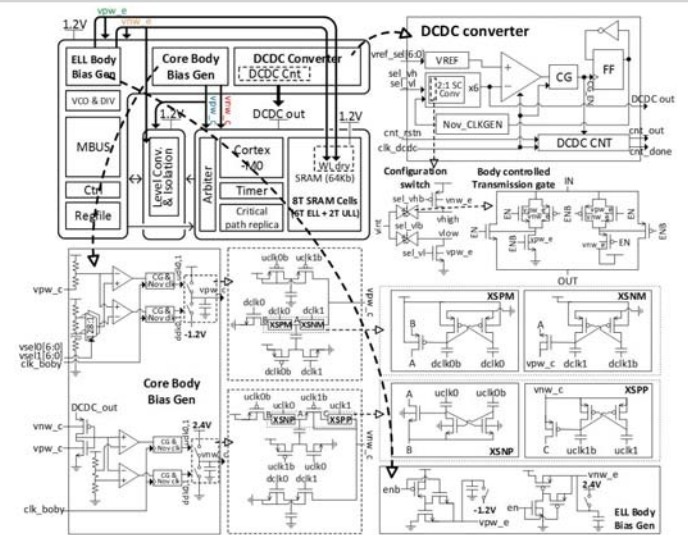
1.2V
vpw_e
vnw_e
ELL Body Bias Gen
Core Body Bias Gen
DCDC Converter
DCDC Cnt
VCO & DIV
vpw
vnw
DCDC out
MBUS
1.2V
1.2V
Level Conv. & Isolation
Arbiter
Cortex -M0
WL drv
SRAM (64Kb)
Ctrl
Timer
8T SRAM Cells (6T ELL + 2T ULL)
Regfile
Critical path replica

DCDC converter
vref_sel[6:0]
VREF
sel_vh
sel_vl
2:1 SC Conv
x6
CG
FF
DCDC out
Nov_CLKGEN
cnt_rstn
cnt_out
clk_dcdc
DCDC CNT
cnt_done

Configuration switch
Body controlled Transmission gate
IN
sel_vhb
sel_vh
vnw_e
vhigh
sel_vlb
vlow
sel_vl
vpw_e
vint
EN
ENB
OUT

vpw_c
CG & Nov clk
CG & Nov clk
vpw_c
-1.2V
2R
vsel0[6:0]
vsel1[6:0]
clk_boby
uclk0b
uclk1b
dclk0
dclk1
XSPM
XSNM
dclk0b
dclk1
vpw_c

Core Body Bias Gen
DCDC_out
vnw_c
vpw_c
CG & Nov clk
CG & Nov clk
2.4V
vnw_c
clk_boby
uclk0b
uclk1b
uclk1
XSNP
XSPP
uclk1b
dclk0
dclk1
vnw_c

XSPM
B
A
dclk0b
dclk0
XSNM
A
vpw_c
dclk1
dclk1b
uclk0
uclk0b
XSNP
A
B
vnw_c
XSPP
C
uclk1b
uclk1
enb
-1.2V
vpw_e
vnw_e
2.4V
en
ELL Body Bias Gen